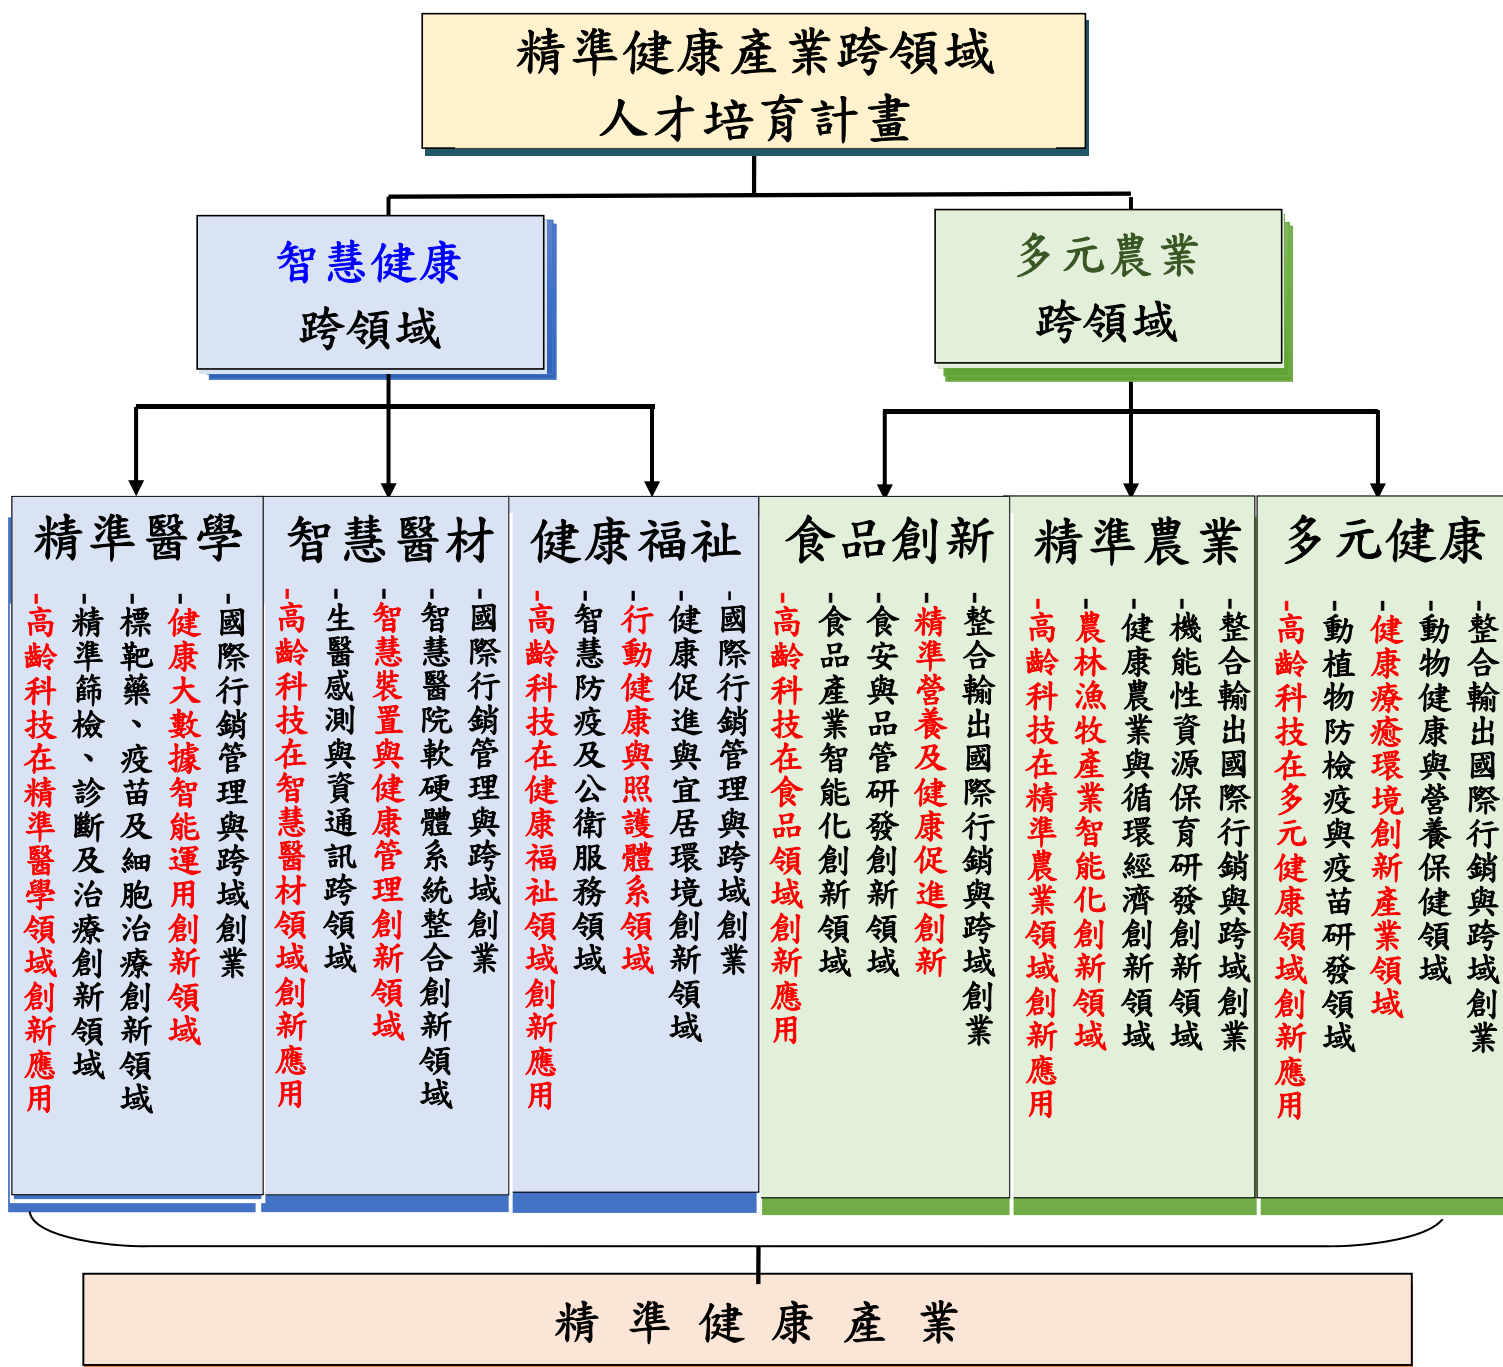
精準健康產業跨領域
人才培育計畫

智慧健康
跨領域

多元農業
跨領域

精準醫學

-國際行銷管理與跨域創業
-健康大數據智能運用創新領域
-標靶藥、疫苗及細胞治療創新領域
-精準篩檢、診斷及治療創新領域
-高齡科技在精準醫學領域創新應用

智慧醫材

-國際行銷管理與跨域創業
-智慧醫院軟硬體系統整合創新領域
-智慧裝置與健康管理創新領域
-生醫感測與資通訊跨領域
-高齡科技在智慧醫材領域創新應用

健康福祉

-國際行銷管理與跨域創業
-健康促進與宜居環境創新領域
-行動健康與照護體系領域
-智慧防疫及公衛服務領域
-高齡科技在健康福祉領域創新應用

食品創新

-整合輸出國際行銷與跨域創業
-精準營養及健康促進創新
-食安與品管研發創新領域
-食品產業智能化創新領域
-高齡科技在食品領域創新應用

精準農業

-整合輸出國際行銷與跨域創業
-機能性資源保育研發創新領域
-健康農業與循環經濟創新領域
-農林漁牧產業智能化創新領域
-高齡科技在精準農業領域創新應用

多元健康

-整合輸出國際行銷與跨域創業
-動物健康與營養保健領域
-健康療癒環境創新產業領域
-動植物防檢疫與疫苗研發領域
-高齡科技在多元健康領域創新應用

精 準 健 康 產 業